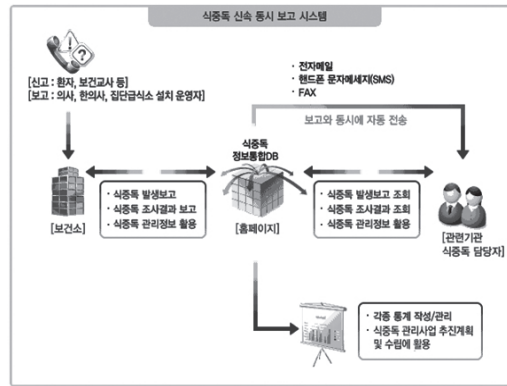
식중독 신속 동시 보고 시스템

[신고 : 환자, 보건교사 등]
[보고 : 의사, 한의사, 집단급식소 설치 운영자]

· 전자메일
· 핸드폰 문자메세지(SMS)
· FAX

보고와 동시에 자동 전송

식중독
정보통합DB

[보건소]

· 식중독 발생보고
· 식중독 조사결과 보고
· 식중독 관리정보 활용

[홈페이지]

· 식중독 발생보고 조회
· 식중독 조사결과 조회
· 식중독 관리정보 활용

[관련기관
식중독 담당자]

· 각종 통계 작성/관리
· 식중독 관리사업 추진계획 및 수립에 활용